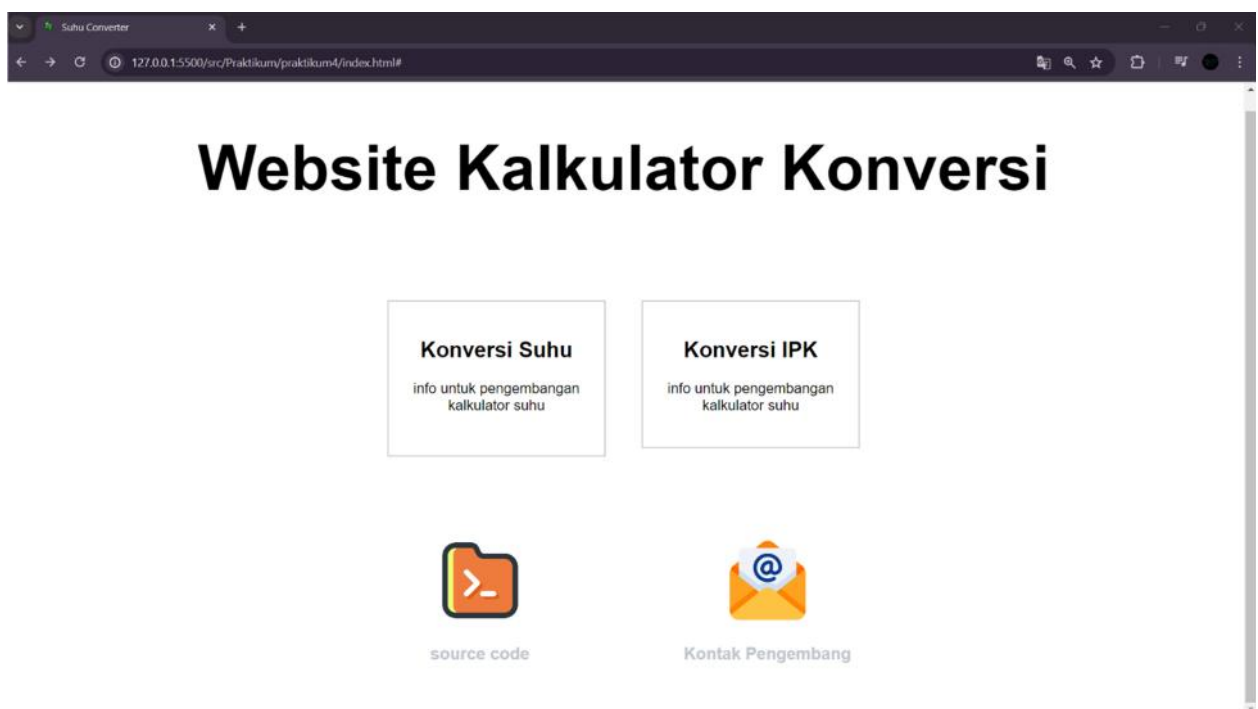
Suhu Converter

127.0.0.1:5500/src/Praktikum/praktikum4/index.html#

Website Kalkulator Konversi

Konversi Suhu

info untuk pengembangan kalkulator suhu

Konversi IPK

info untuk pengembangan kalkulator suhu

source code

Kontak Pengembang